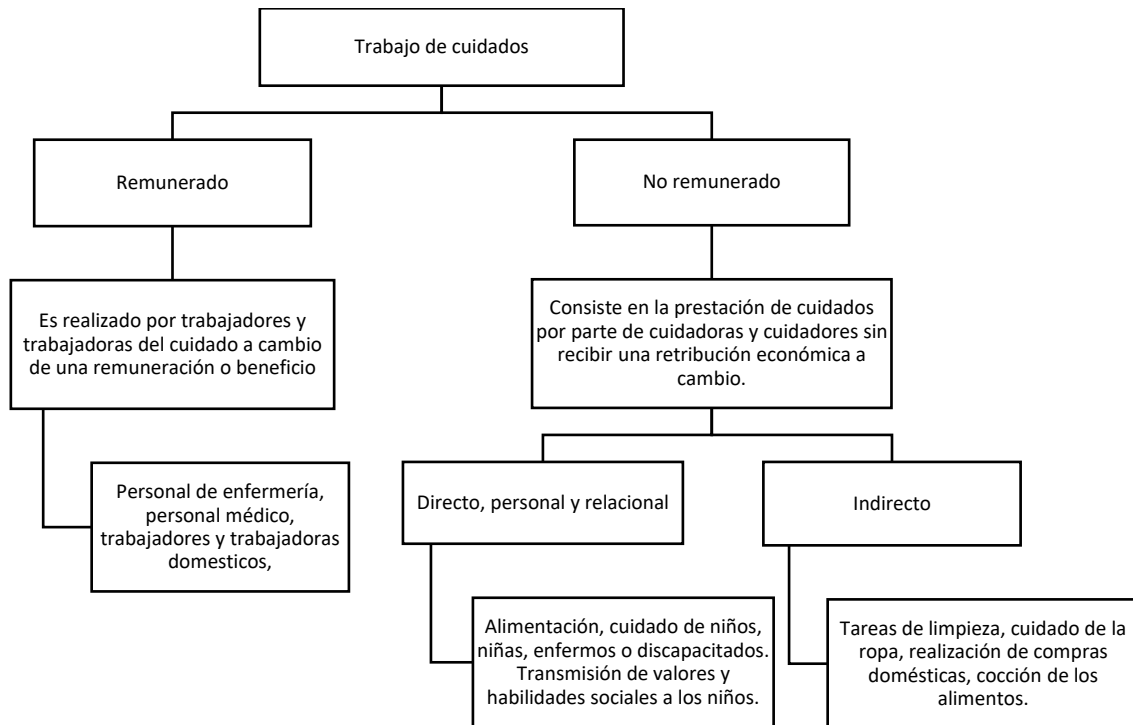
Trabajo de cuidados

Remunerado

No remunerado

Es realizado por trabajadores y trabajadoras del cuidado a cambio de una remuneración o beneficio

Personal de enfermería, personal médico, trabajadores y trabajadoras domesticos,

Consiste en la prestación de cuidados por parte de cuidadoras y cuidadores sin recibir una retribución económica a cambio.

Directo, personal y relacional

Indirecto

Alimentación, cuidado de niños, niñas, enfermos o discapacitados. Transmisión de valores y habilidades sociales a los niños.

Tareas de limpieza, cuidado de la ropa, realización de compras domésticas, cocción de los alimentos.